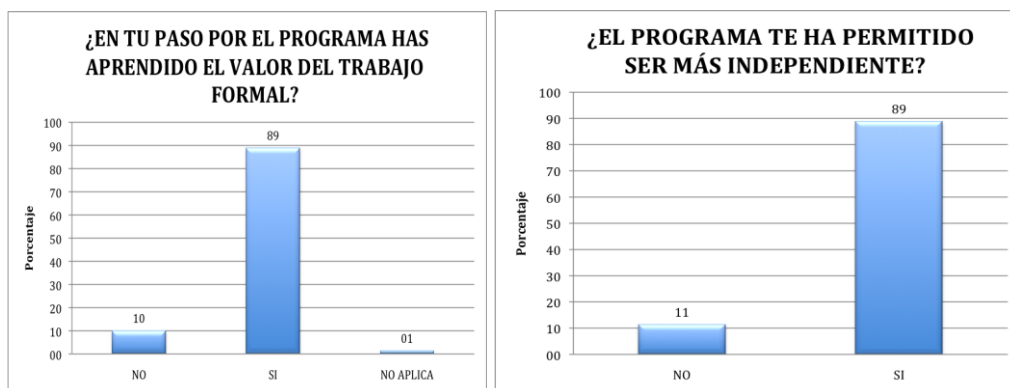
¿EN TU PASO POR EL PROGRAMA HAS APRENDIDO EL VALOR DEL TRABAJO FORMAL?

Porcentaje

100
90
80
70
60
50
40
30
20
10
00

10
89
01

NO
SI
NO APLICA

¿EL PROGRAMA TE HA PERMITIDO SER MÁS INDEPENDIENTE?

Porcentaje

100
90
80
70
60
50
40
30
20
10
00

11
89

NO
SI